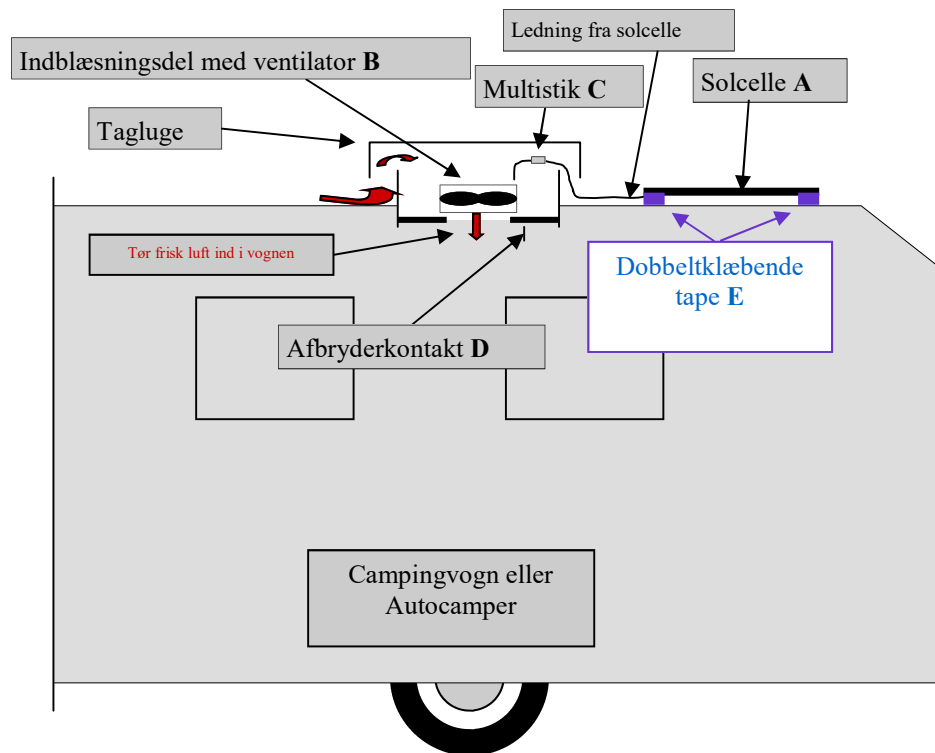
Ledning fra solcelle

Indblæsningsdel med ventilator **B**

Multistik **C**

Solcelle **A**

Tagluge

Tør frisk luft ind i vognen

Dobbeltklæbende tape **E**

Afbryderkontakt **D**

Campingvogn eller Autocamper